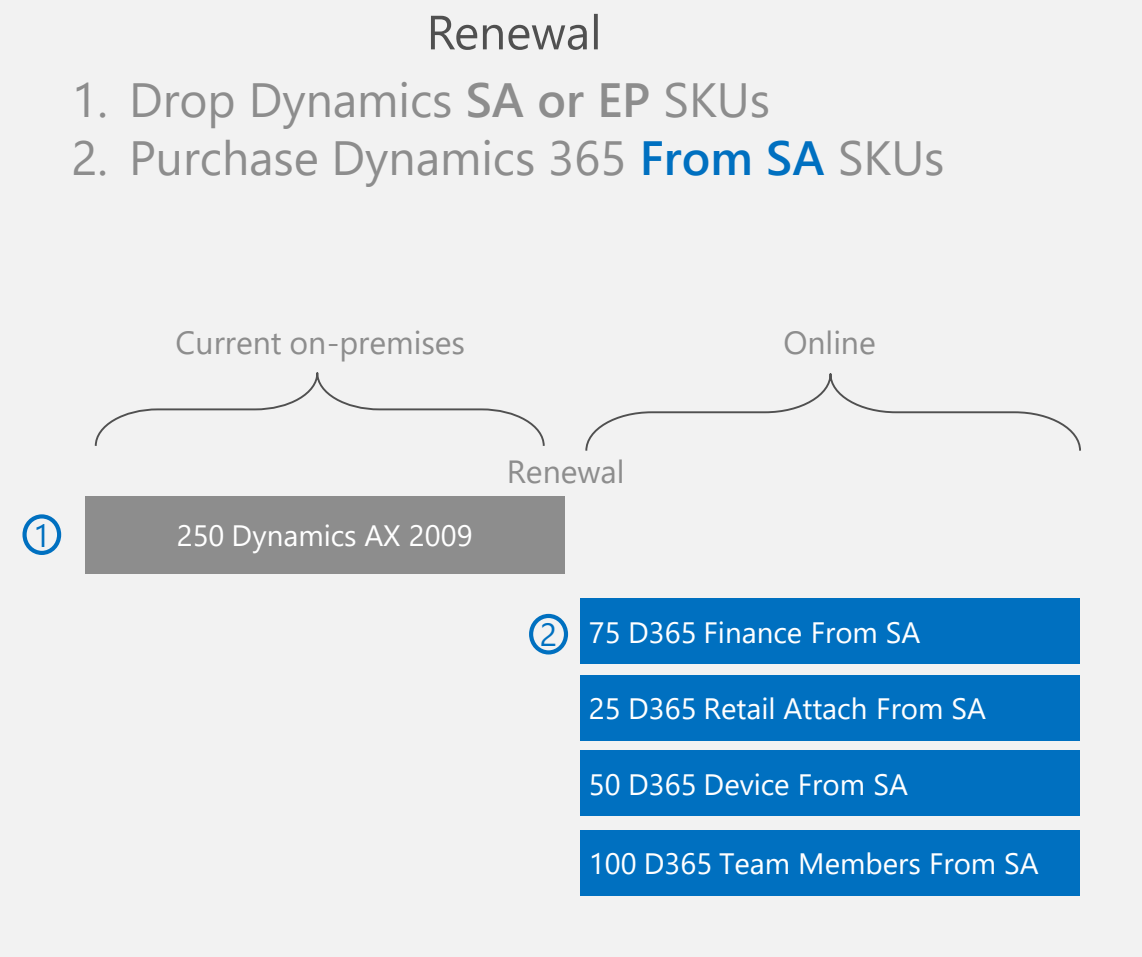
Renewal

1. Drop Dynamics SA or EP SKUs
2. Purchase Dynamics 365 From SA SKUs

Current on-premises

Online

Renewal

① 250 Dynamics AX 2009

② 75 D365 Finance From SA

25 D365 Retail Attach From SA

50 D365 Device From SA

100 D365 Team Members From SA